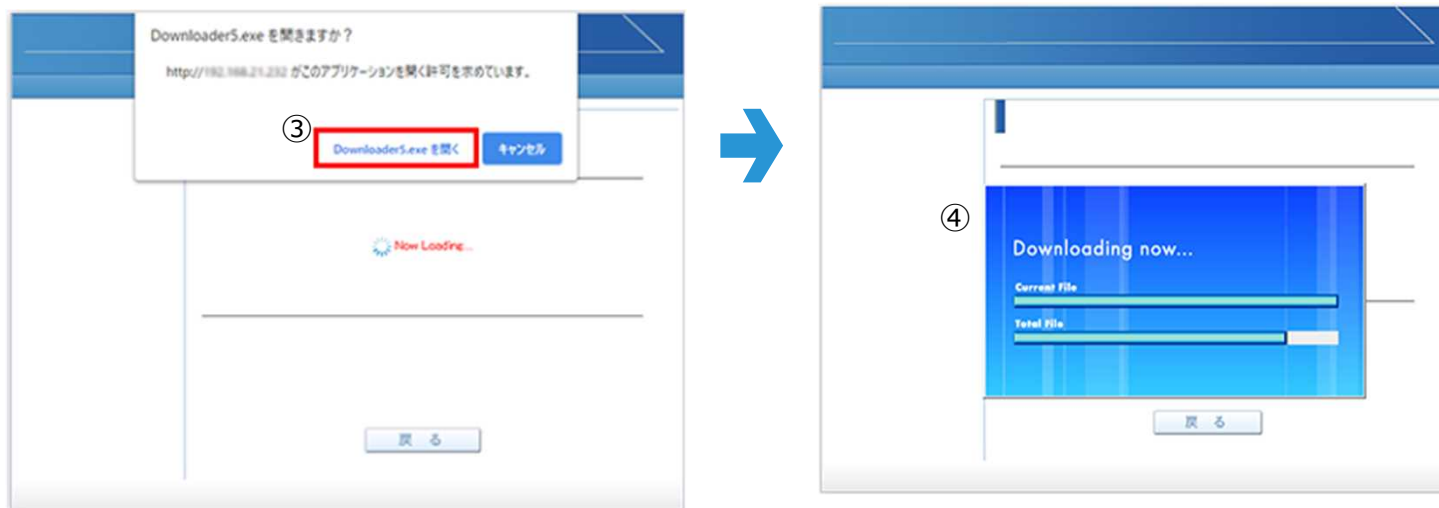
Downloader5.exe を開きますか？

http://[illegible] がこのアプリケーションを開く許可を求めています。

③

Downloader5.exe を開く

キャンセル

Now Loading...

戻 る

④

Downloading now...

Current File

Total File

戻 る